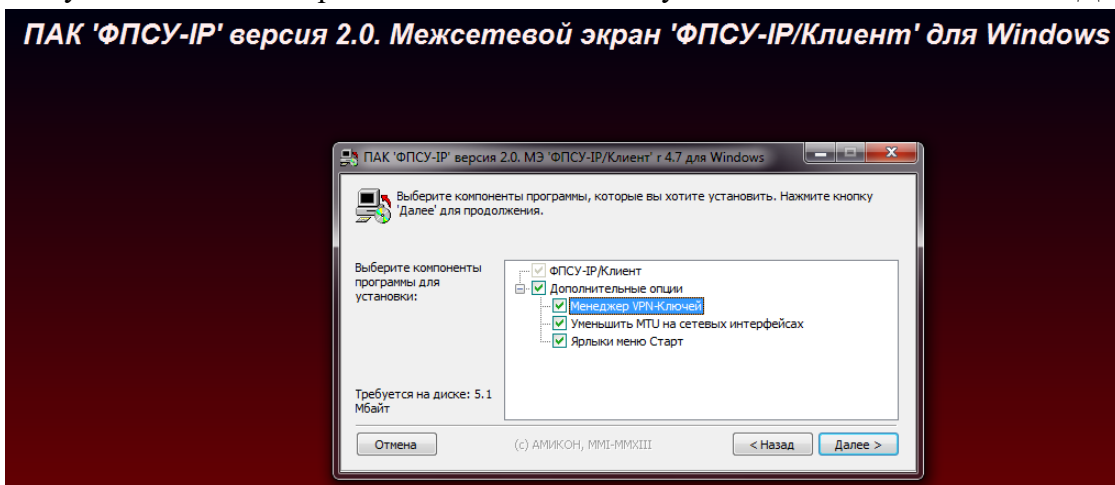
ПАК 'ФПСУ-IP' версия 2.0. Межсетевой экран 'ФПСУ-IP/Клиент' для Windows

ПАК 'ФПСУ-IP' версия 2.0. МЭ 'ФПСУ-IP/Клиент' r 4.7 для Windows

Выберите компоненты программы, которые вы хотите установить. Нажмите кнопку 'Далее' для продолжения.

Выберите компоненты программы для установки:

ФПСУ-IP/Клиент
Дополнительные опции
Менеджер VPN-Ключей
Уменьшить MTU на сетевых интерфейсах
Ярлыки меню Старт

Требуется на диске: 5.1 Мбайт

Отмена

(c) АМИКОН, MMI-MMXIII

< Назад

Далее >